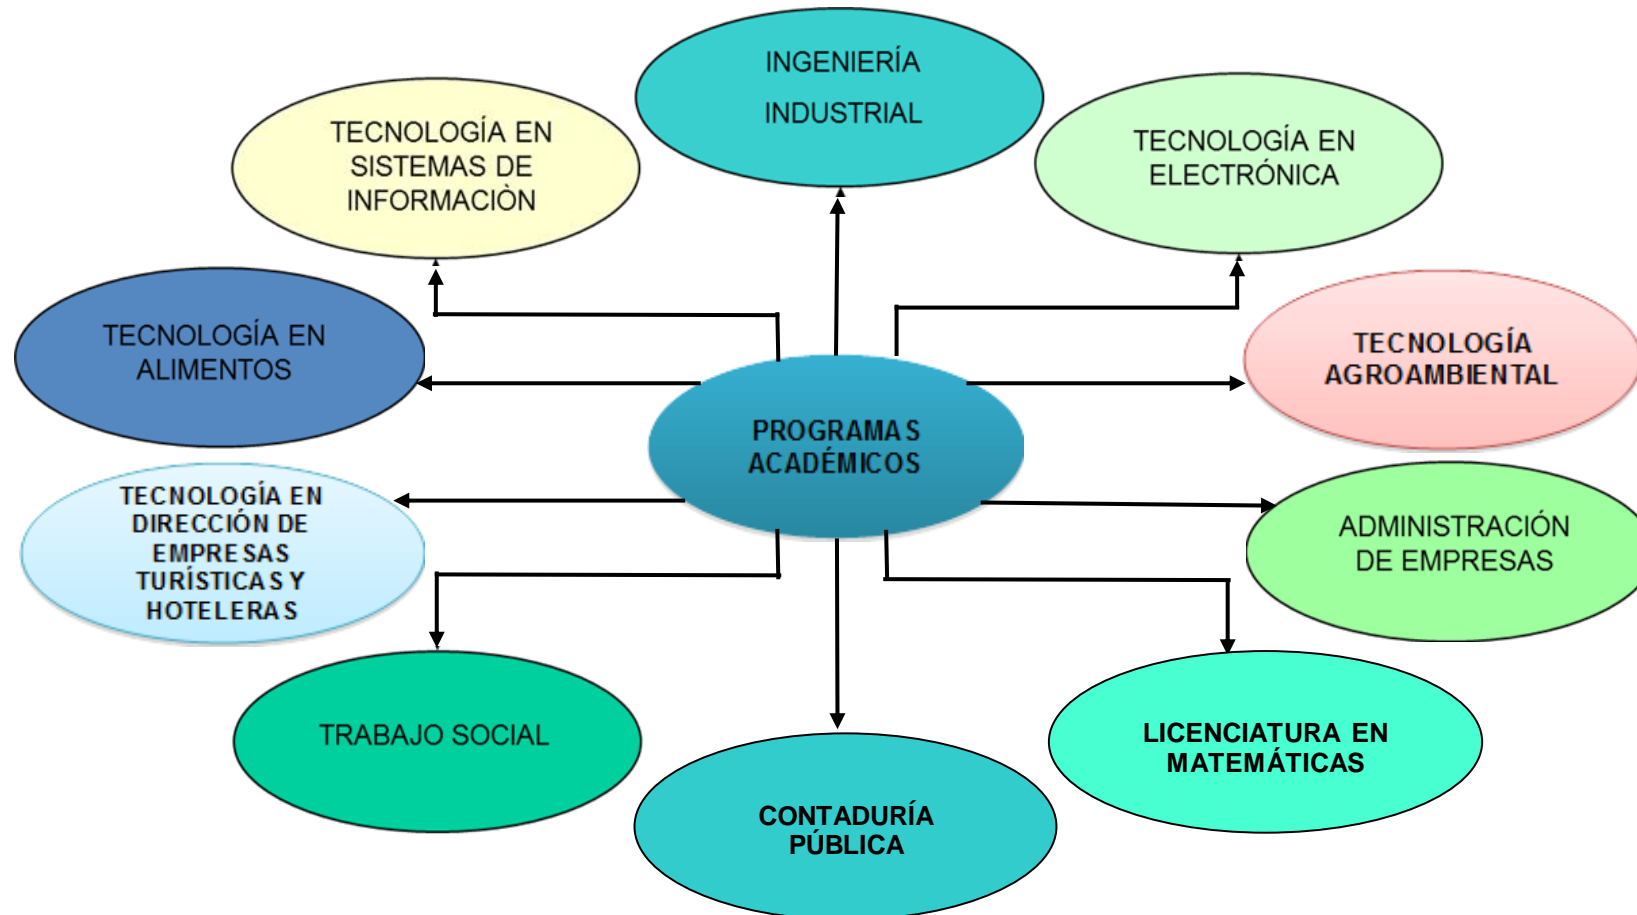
INGENIERÍA INDUSTRIAL

TECNOLOGÍA EN SISTEMAS DE INFORMACIÒN

TECNOLOGÍA EN ELECTRÓNICA

TECNOLOGÍA EN ALIMENTOS

TECNOLOGÍA AGROAMBIENTAL

PROGRAMAS ACADÉMICOS

TECNOLOGÍA EN DIRECCIÓN DE EMPRESAS TURÍSTICAS Y HOTELERAS

ADMINISTRACIÓN DE EMPRESAS

TRABAJO SOCIAL

LICENCIATURA EN MATEMÁTICAS

CONTADURÍA PÚBLICA